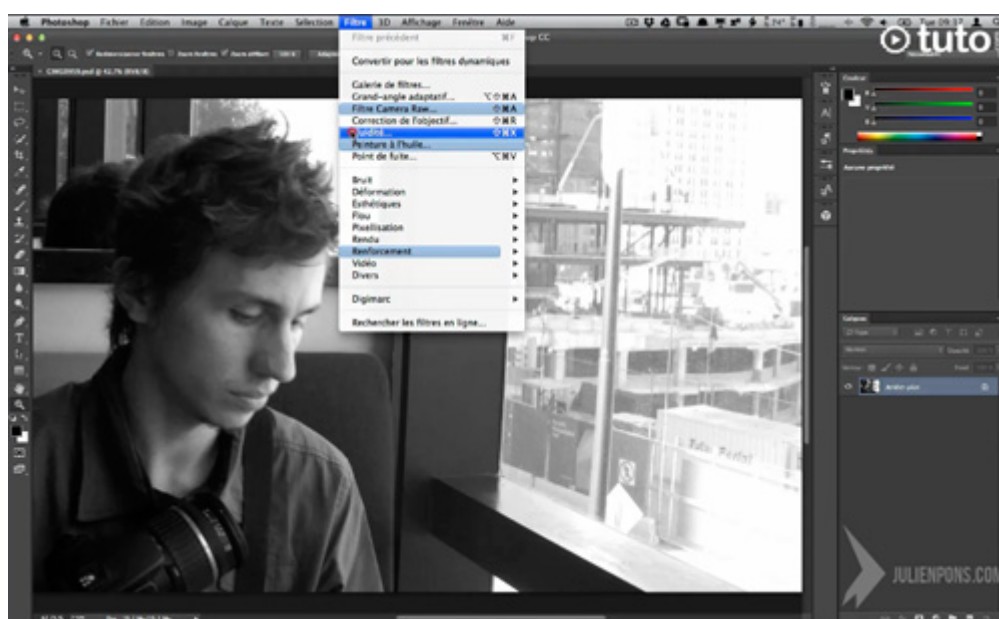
Photoshop Fichier Edition Image Calque Texte Sélection Filtre 3D Affichage Fenêtre Aide

Filtre précédent ⌘F
Convertir pour les filtres dynamiques
Galerie de filtres...
Grand-angle adaptatif... ⌥⇧⌘A
Filtre Camera Raw... ⇧⌘A
Correction de l'objectif... ⇧⌘R
Fluidité... ⇧⌘X
Peinture à l'huile...
Point de fuite... ⌥⌘V
Bruit
Déformation
Esthétiques
Flou
Pixellisation
Rendu
Renforcement
Vidéo
Divers
Digimarc
Rechercher les filtres en ligne...

tuto

Couleur
Propriétés
Aucune propriété
Calques
Arrière-plan

JULIENPONS.COM